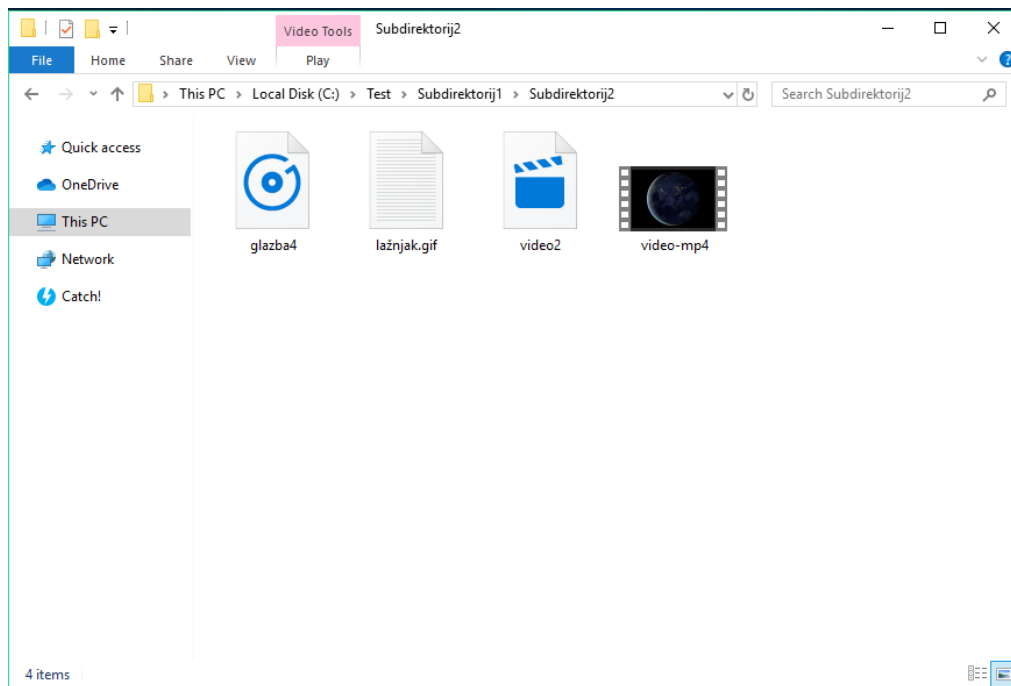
Video Tools
Subdirektorij2
File
Home
Share
View
Play
This PC > Local Disk (C:) > Test > Subdirektorij1 > Subdirektorij2
Search Subdirektorij2
Quick access
OneDrive
This PC
Network
Catch!
glazba4
lažnjak.gif
video2
video-mp4
4 items